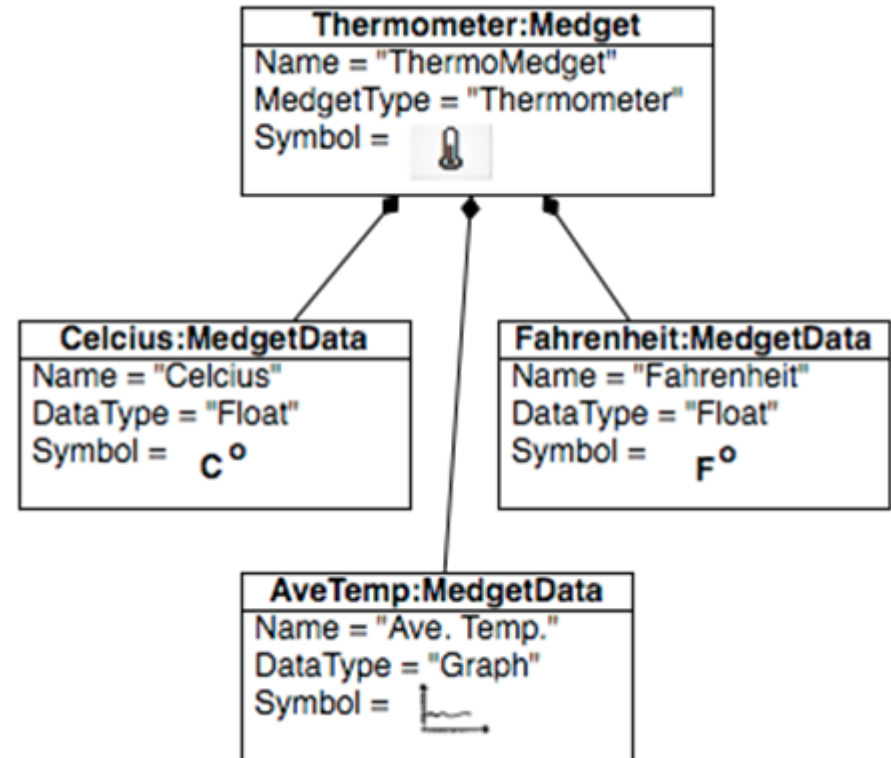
Thermometer:Medget
Name = "ThermoMedget"
MedgetType = "Thermometer"
Symbol =

Celcius:MedgetData
Name = "Celcius"
DataType = "Float"
Symbol = C°

Fahrenheit:MedgetData
Name = "Fahrenheit"
DataType = "Float"
Symbol = F°

AveTemp:MedgetData
Name = "Ave. Temp."
DataType = "Graph"
Symbol =